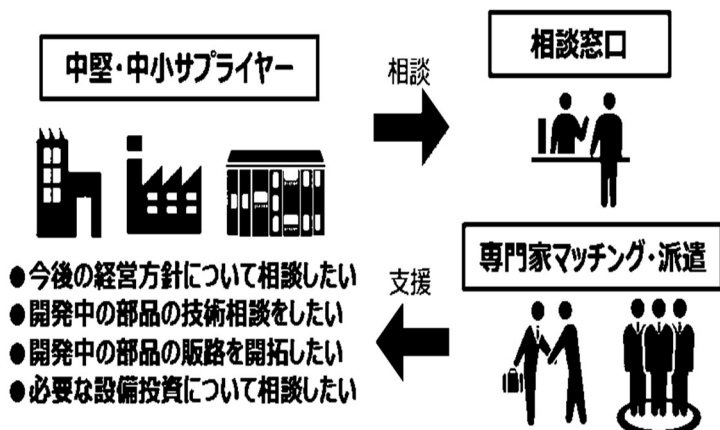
中堅・中小サプライヤー

相談

相談窓口

専門家マッチング・派遣

支援

●今後の経営方針について相談したい
●開発中の部品の技術相談をしたい
●開発中の部品の販路を開拓したい
●必要な設備投資について相談したい